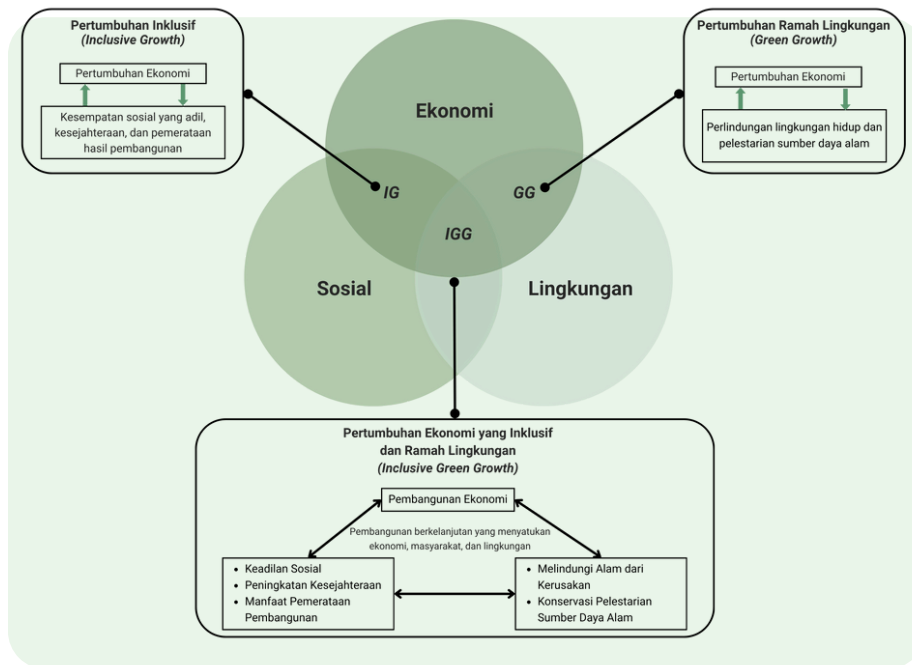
Pertumbuhan Inklusif
(Inclusive Growth)

Pertumbuhan Ekonomi

Kesempatan sosial yang adil, kesejahteraan, dan pemerataan hasil pembangunan

Pertumbuhan Ramah Lingkungan
(Green Growth)

Pertumbuhan Ekonomi

Perlindungan lingkungan hidup dan pelestarian sumber daya alam

Ekonomi

IG

GG

IGG

Sosial

Lingkungan

Pertumbuhan Ekonomi yang Inklusif dan Ramah Lingkungan
(Inclusive Green Growth)

Pembangunan Ekonomi

Pembangunan berkelanjutan yang menyatukan ekonomi, masyarakat, dan lingkungan

• Keadilan Sosial
• Peningkatan Kesejahteraan
• Manfaat Pemerataan Pembangunan

• Melindungi Alam dari Kerusakan
• Konservasi Pelestarian Sumber Daya Alam